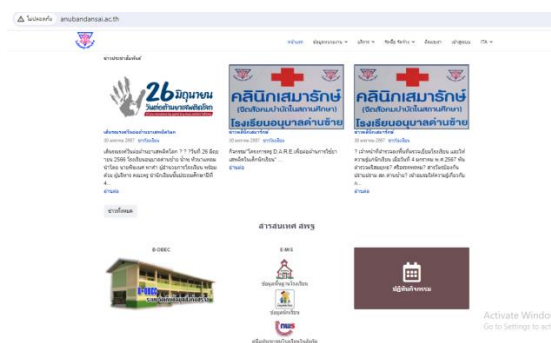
⚠ ไม่ปลอดภัย anubandansai.ac.th

หน้าแรก ข้อมูลพื้นฐาน ▾ บริการ ▾ ซื้อขื้อ จัดจ้าง ▾ ติดต่อเรา เข้าสู่ระบบ ITA ▾

ข่าวประชาสัมพันธ์

26 มิถุนายน วันต่อต้านยาเสพติดโลก

คลินิกเสมารักษ์ (จัดสอนผ่าบัดในสถานศึกษา) โรงเรียนอนุบาลด่านซ้าย

คลินิกเสมารักษ์ (จัดสอนผ่าบัดในสถานศึกษา) โรงเรียนอนุบาลด่านซ้าย

เดินขบวนรณรงค์ต่อต้านยาเสพติดโลก
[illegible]
เดินขบวนรณรงค์ต่อต้านยาเสพติดโลก ? ? ? วันที่ 26 มิถุนายน 2566 โรงเรียนอนุบาลด่านซ้าย จัดกิจกรรม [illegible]
อ่านต่อ

ข่าวคลินิกเสมารักษ์
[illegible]
กิจกรรม "โครงการ D.A.R.E.เพื่อต่อต้านการใช้ยาเสพติดในเด็กนักเรียน"
อ่านต่อ

ข่าวคลินิกเสมารักษ์
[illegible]
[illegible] 2567 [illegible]
อ่านต่อ

ข่าวทั้งหมด

สารสนเทศ สพฐ

B-OBEC

E-MIS
ข้อมูลพื้นฐานโรงเรียน
ข้อมูลนักเรียน
MIS
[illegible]

ปฏิทินกิจกรรม

Activate Windo
Go to Settings to act